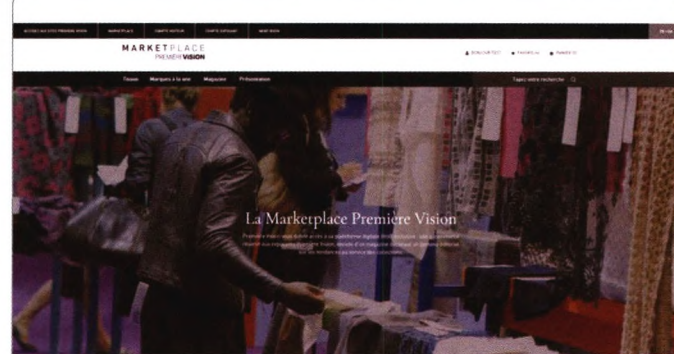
ACCÈS AU SITE PREMIÈRE VISION MARKETPLACE CHARTE VENTE CHARTE EXPOSANT NEW YORK

MARKETPLACE
PREMIÈRE VISION

BONJOUR TEST FAVORIS PANIER

Tissus Marques à la une Magazine Présentation

Tapez votre recherche

La Marketplace Première Vision

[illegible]